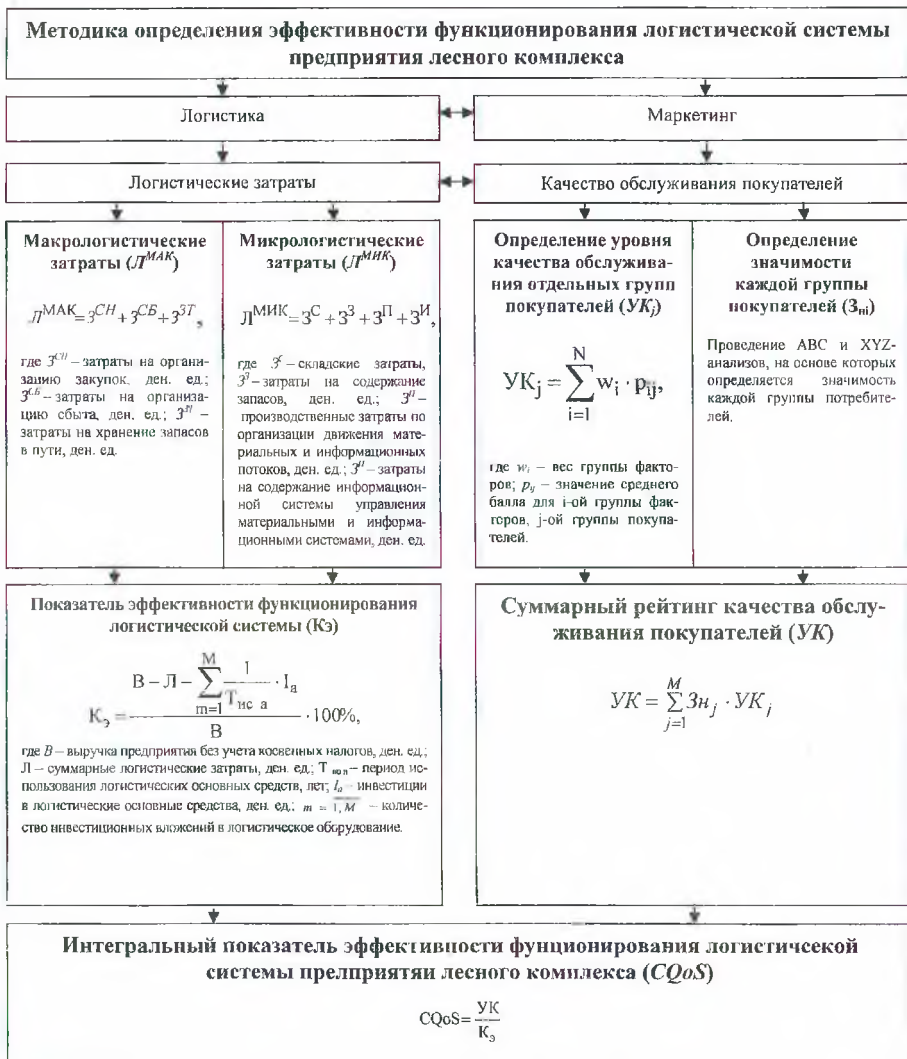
Методика определения эффективности функционирования логистической системы предприятия лесного комплекса

Логистика

Маркетинг

Логистические затраты

Качество обслуживания покупателей

Макрологистические затраты ($Л^{МАК}$)

$Л^{МАК} = З^{СН} + З^{СБ} + З^{ЗТ}$,

где $З^{СН}$ – затраты на организацию закупок, ден. ед.; $З^{СБ}$ – затраты на организацию сбыта, ден. ед.; $З^{П}$ – затраты на хранение запасов в пути, ден. ед.

Микрологистические затраты ($Л^{МИК}$)

$Л^{МИК} = З^{С} + З^{З} + З^{П} + З^{И}$,

где $З^{С}$ – складские затраты, $З^{З}$ – затраты на содержание запасов, ден. ед.; $З^{П}$ – производственные затраты по организации движения материальных и информационных потоков, ден. ед.; $З^{И}$ – затраты на содержание информационной системы управления материальными и информационными системами, ден. ед.

Определение уровня качества обслуживания отдельных групп покупателей ($УК_j$)

$УК_j = \sum_{i=1}^{N} w_i \cdot p_{ij}$,

где $w_i$ – вес группы факторов; $p_{ij}$ – значение среднего балла для i-ой группы факторов, j-ой группы покупателей.

Определение значимости каждой группы покупателей ($З_{ni}$)

Проведение ABC и XYZ-анализов, на основе которых определяется значимость каждой группы потребителей.

Показатель эффективности функционирования логистической системы (Кэ)

$К_э = \frac{В - Л - \sum_{m=1}^{M} \frac{1}{Т_{ис\ а}} \cdot I_а}{В} \cdot 100\%$,

где $В$ – выручка предприятия без учета косвенных налогов, ден. ед.; Л – суммарные логистические затраты, ден. ед.; $Т_{исп}$ – период использования логистических основных средств, лет; $I_а$ – инвестиции в логистические основные средства, ден. ед.; $m = \overline{1, M}$ – количество инвестиционных вложений в логистическое оборудование.

Суммарный рейтинг качества обслуживания покупателей ($УК$)

$УК = \sum_{j=1}^{M} Зн_j \cdot УК_j$

Интегральный показатель эффективности фунционирования логистичсекой системы прелприятяи лесного комилекса ($CQoS$)

$CQoS = \frac{УК}{К_э}$